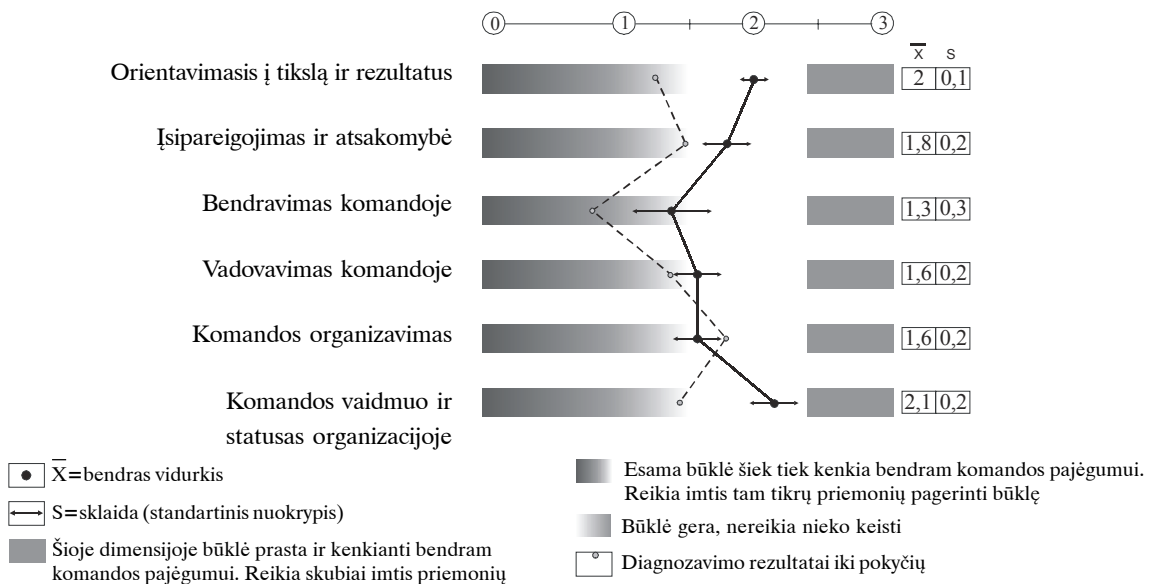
0 1 2 3

$\overline{x}$ s

Orientavimasis į tikslą ir rezultatus 2 0,1

Įsipareigojimas ir atsakomybė 1,8 0,2

Bendravimas komandoje 1,3 0,3

Vadovavimas komandoje 1,6 0,2

Komandos organizavimas 1,6 0,2

Komandos vaidmuo ir statusas organizacijoje 2,1 0,2

$\overline{X}$= bendras vidurkis

S= sklaida (standartinis nuokrypis)

Šioje dimensijoje būklė prasta ir kenkianti bendram komandos pajėgumui. Reikia skubiai imtis priemonių

Esama būklė šiek tiek kenkia bendram komandos pajėgumui. Reikia imtis tam tikrų priemonių pagerinti būklę

Būklė gera, nereikia nieko keisti

Diagnozavimo rezultatai iki pokyčių